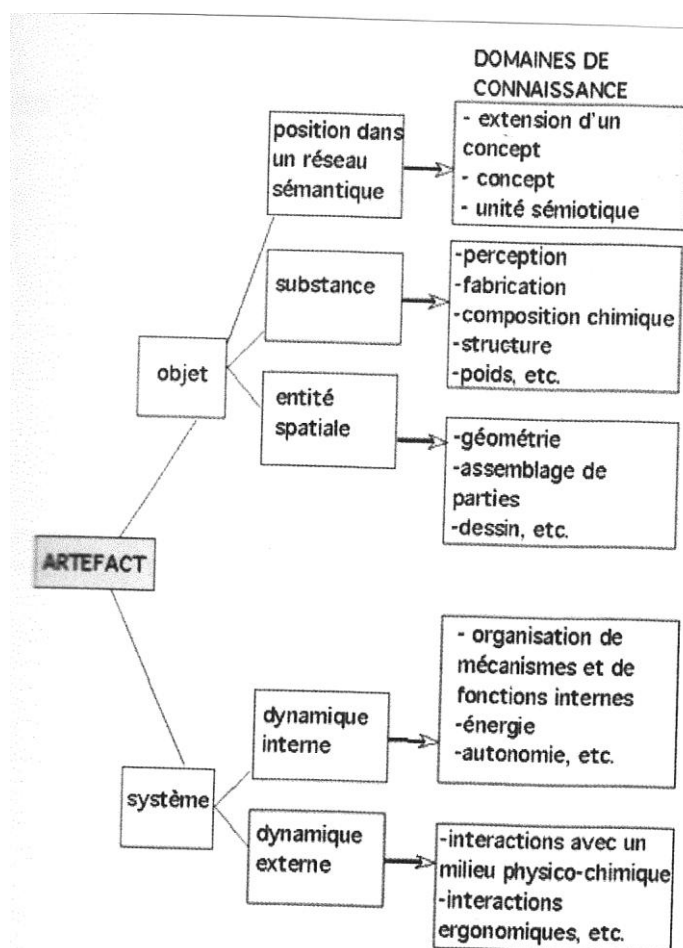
DOMAINES DE CONNAISSANCE

position dans un réseau sémantique

- extension d'un concept
- concept
- unité sémiotique

substance

-perception
-fabrication
-composition chimique
-structure
-poids, etc.

objet

entité spatiale

-géométrie
-assemblage de parties
-dessin, etc.

ARTEFACT

- organisation de mécanismes et de fonctions internes
-énergie
-autonomie, etc.

dynamique interne

système

dynamique externe

-interactions avec un milieu physico-chimique
-interactions ergonomiques, etc.